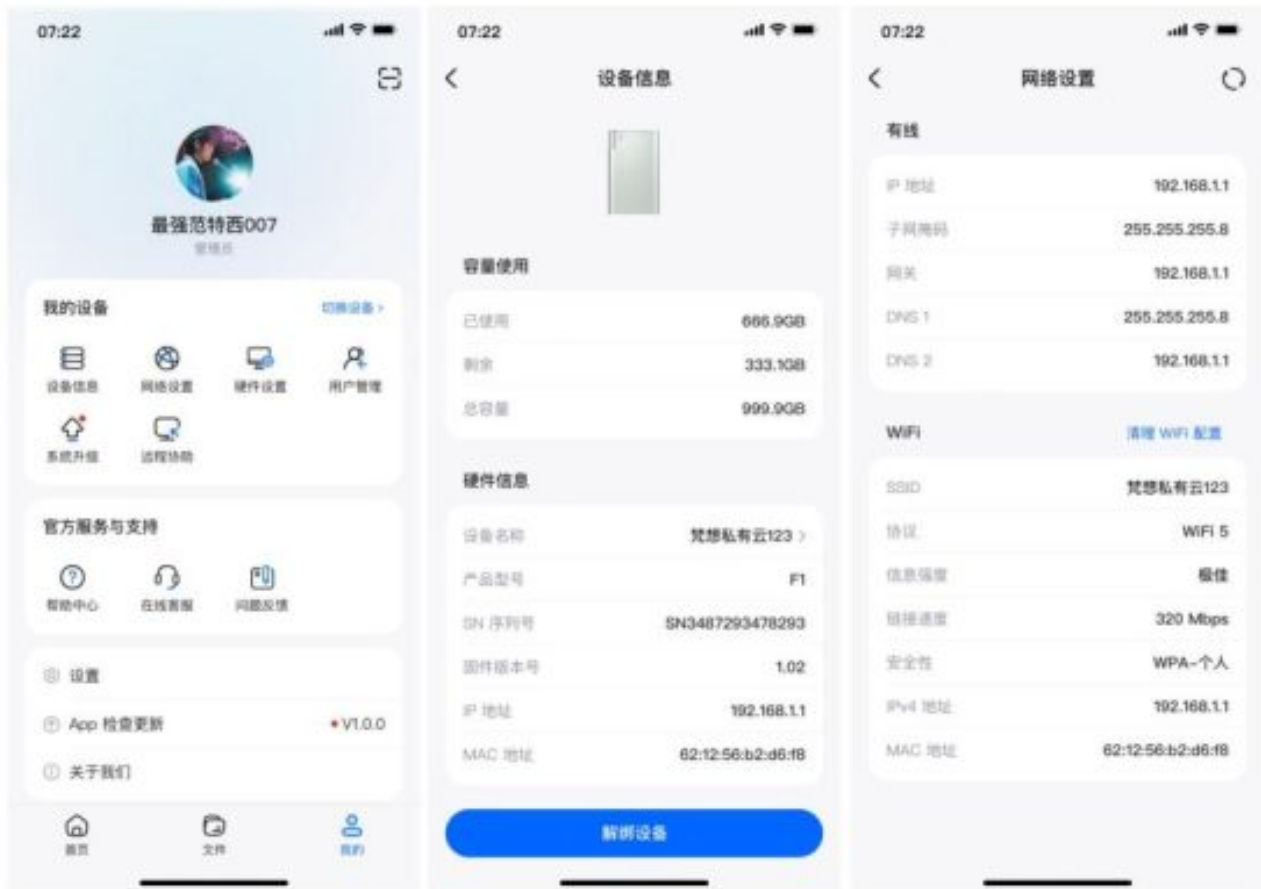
07:22

最强范特西007
管理员

我的设备
切换设备 >

设备信息
网络设置
硬件设置
用户管理
系统升级
远程协助

官方服务与支持

帮助中心
在线客服
问题反馈

设置
App 检查更新
• V1.0.0
关于我们

首页
文件
我的

07:22

设备信息

容量使用

| 已使用 | 666.9GB |
|---|---|
| 剩余 | 333.1GB |
| 总容量 | 999.9GB |

硬件信息

| 设备名称 | 梵想私有云123 > |
|---|---|
| 产品型号 | F1 |
| SN 序列号 | SN3487293478293 |
| 固件版本号 | 1.02 |
| IP 地址 | 192.168.1.1 |
| MAC 地址 | 62:12:56:b2:d6:f8 |

解绑设备

07:22

网络设置

有线

| IP 地址 | 192.168.1.1 |
|---|---|
| 子网掩码 | 255.255.255.8 |
| 网关 | 192.168.1.1 |
| DNS 1 | 255.255.255.8 |
| DNS 2 | 192.168.1.1 |

WiFi
清理 WiFi 配置

| SSID | 梵想私有云123 |
|---|---|
| 协议 | WiFi 5 |
| 信息强度 | 极佳 |
| 链接速度 | 320 Mbps |
| 安全性 | WPA-个人 |
| IPv4 地址 | 192.168.1.1 |
| MAC 地址 | 62:12:56:b2:d6:f8 |